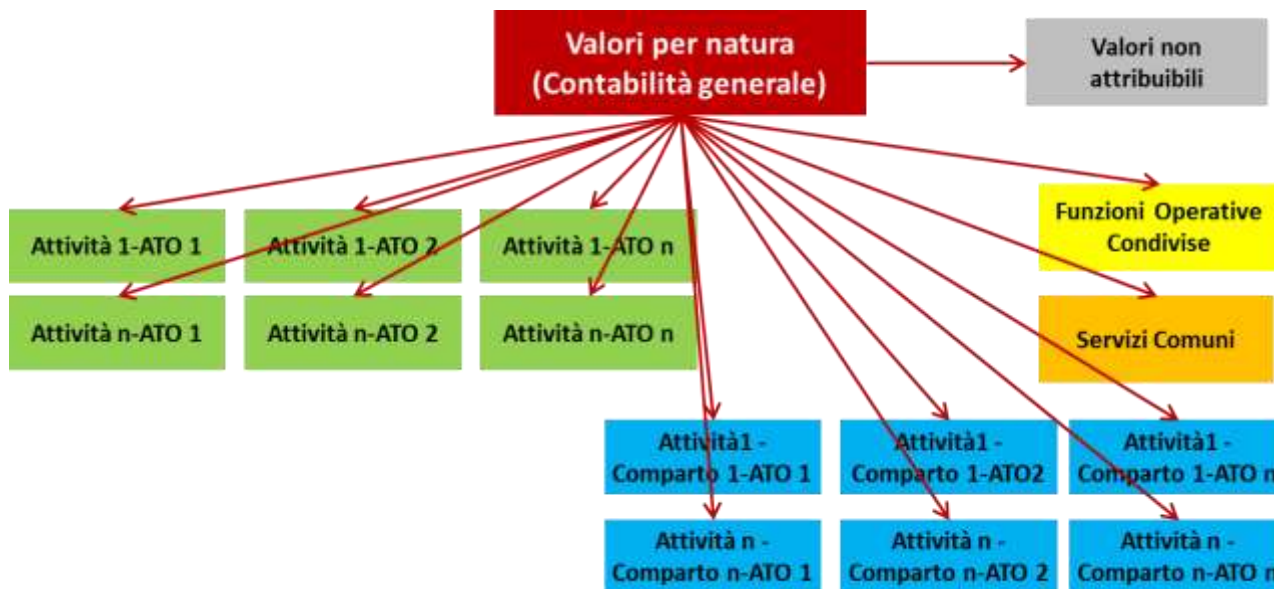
Valori per natura
(Contabilità generale)

Valori non attribuibili

Attività 1-ATO 1

Attività 1-ATO 2

Attività 1-ATO n

Funzioni Operative Condivise

Attività n-ATO 1

Attività n-ATO 2

Attività n-ATO n

Servizi Comuni

Attività1 - Comparto 1-ATO 1

Attività1 - Comparto 1-ATO2

Attività1 - Comparto 1-ATO n

Attività n - Comparto n-ATO 1

Attività n - Comparto n-ATO 2

Attività n - Comparto n-ATO n